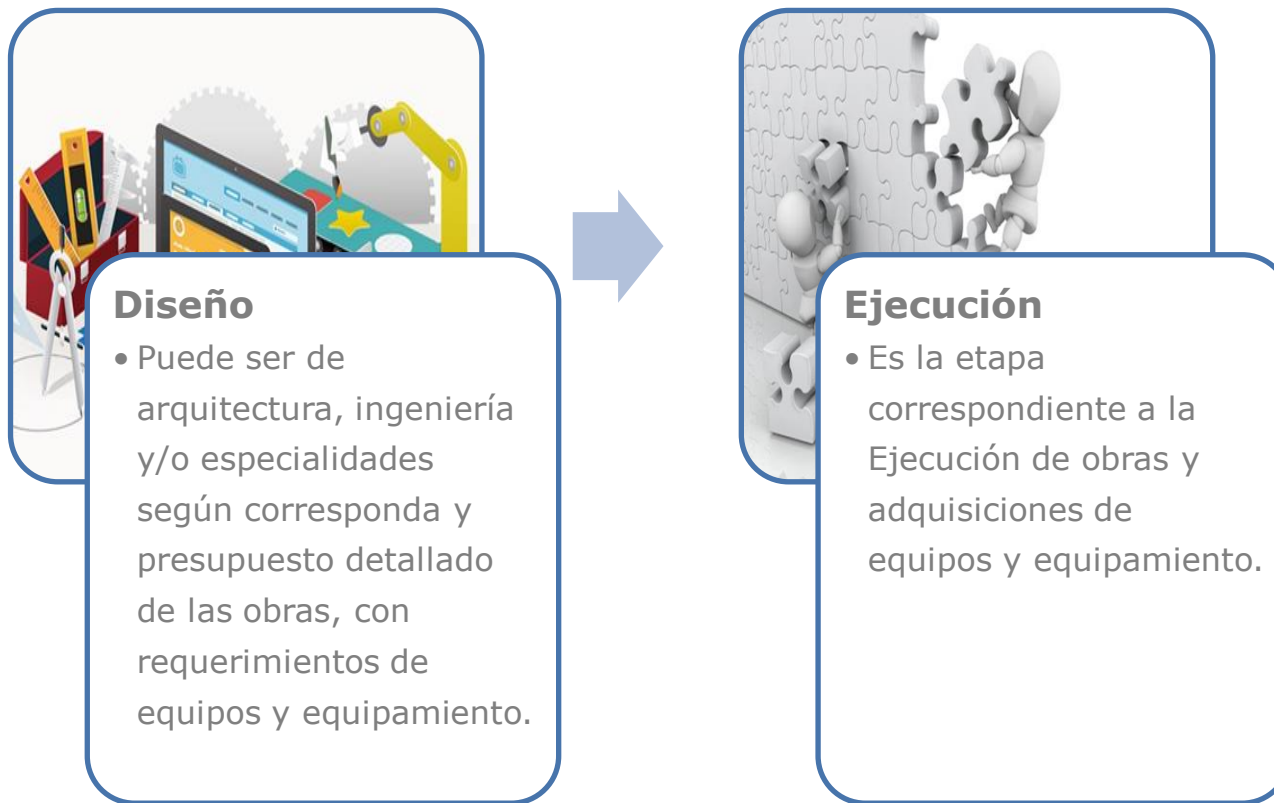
Diseño

• Puede ser de arquitectura, ingeniería y/o especialidades según corresponda y presupuesto detallado de las obras, con requerimientos de equipos y equipamiento.

Ejecución

• Es la etapa correspondiente a la Ejecución de obras y adquisiciones de equipos y equipamiento.